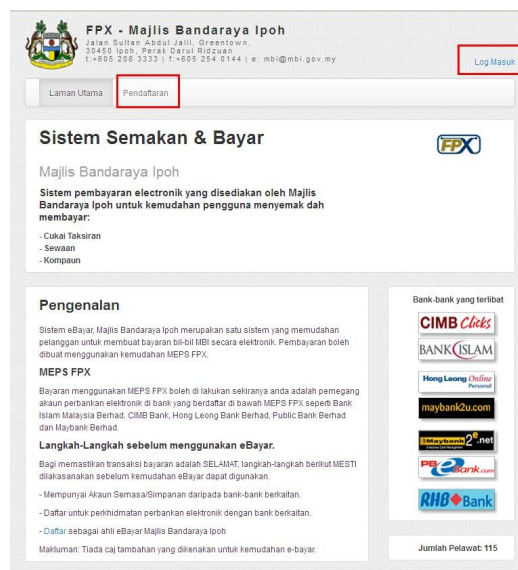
FPX - Majlis Bandaraya Ipoh
Jalan Sultan Abdul Jalil, Greentown, 30450 Ipoh, Perak Darul Ridzuan
t:+605 208 3333 | f:+605 254 0144 | e: mbi@mbi.gov.my

Log Masuk

Laman Utama | Pendaftaran

Sistem Semakan & Bayar

FPX

Majlis Bandaraya Ipoh

Sistem pembayaran electronik yang disediakan oleh Majlis Bandaraya Ipoh untuk kemudahan pengguna menyemak dah membayar:

- Cukai Taksiran
- Sewaan
- Kompaun

Pengenalan

Sistem eBayar, Majlis Bandaraya Ipoh merupakan satu sistem yang memudahan pelanggan untuk membuat bayaran bil-bil MBI secara elektronik. Pembayaran boleh dibuat menggunakan kemudahan MEPS FPX.

MEPS FPX

Bayaran menggunakan MEPS FPX boleh di lakukan sekiranya anda adalah pemegang akaun perbankan elektronik di bank yang berdaftar di bawah MEPS FPX seperti Bank Islam Malaysia Berhad, CIMB Bank, Hong Leong Bank Berhad, Public Bank Berhad dan Maybank Berhad.

Langkah-Langkah sebelum menggunakan eBayar.

Bagi memastikan transaksi bayaran adalah SELAMAT, langkah-langkah berikut MESTI dilakasanakan sebelum kemudahan eBayar dapat digunakan.

- Mempunyai Akaun Semasa/Simpanan daripada bank-bank berkaitan.

- Daftar untuk perkhidmatan perbankan elektronik dengan bank berkaitan.

- Daftar sebagai ahli eBayar Majlis Bandaraya Ipoh

Makluman: Tiada caj tambahan yang dikenakan untuk kemudahan e-bayar.

Bank-bank yang terlibat

CIMB Clicks
BANK ISLAM
Hong Leong Online Personal
maybank2u.com
Maybank2e.net
PBeBank.com
RHB Bank

Jumlah Pelawat: 115